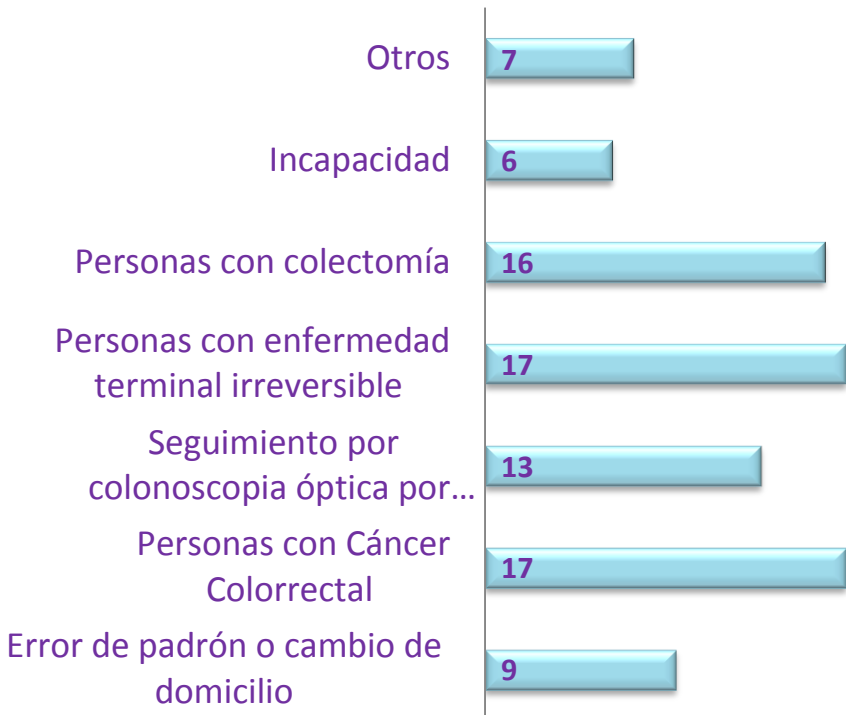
Otros 7

Incapacidad 6

Personas con colectomía 16

Personas con enfermedad terminal irreversible 17

Seguimiento por colonoscopia óptica por… 13

Personas con Cáncer Colorrectal 17

Error de padrón o cambio de domicilio 9